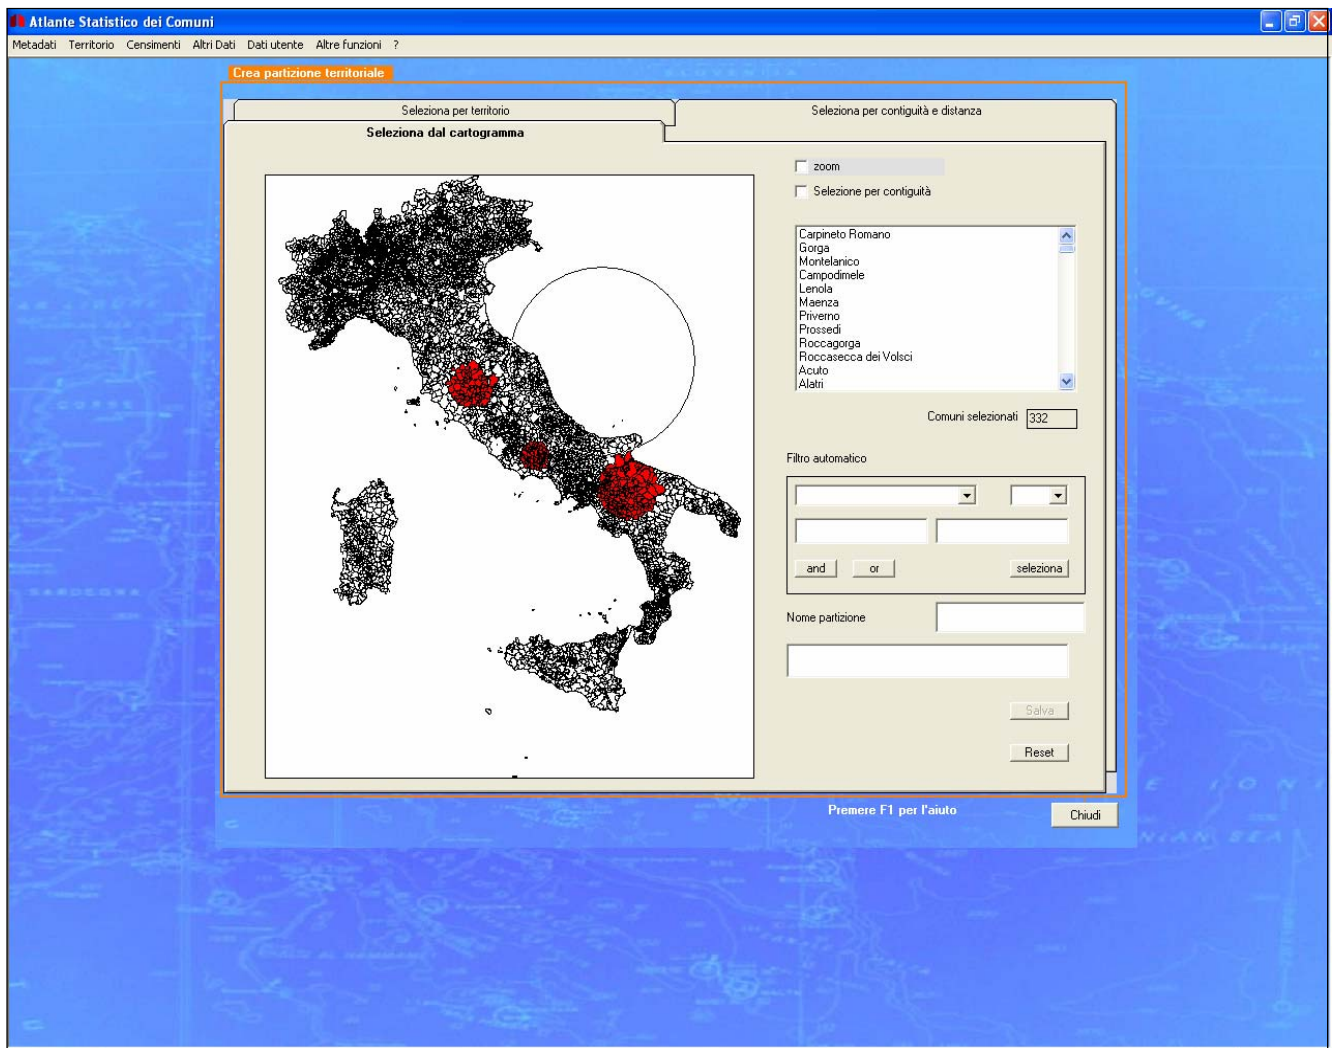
Atlante Statistico dei Comuni

Metadati Territorio Censimenti Altri Dati Dati utente Altre funzioni ?

Crea partizione territoriale

Seleziona per territorio

Seleziona per contiguità e distanza

Seleziona dal cartogramma

zoom

Selezione per contiguità

Carpineto Romano
Gorga
Montelanico
Campodimele
Lenola
Maenza
Priverno
Prossedi
Roccagorga
Roccasecca dei Volsci
Acuto
Alatri

Comuni selezionati 332

Filtro automatico

and or seleziona

Nome partizione

Salva

Reset

Premere F1 per l'aiuto

Chiudi